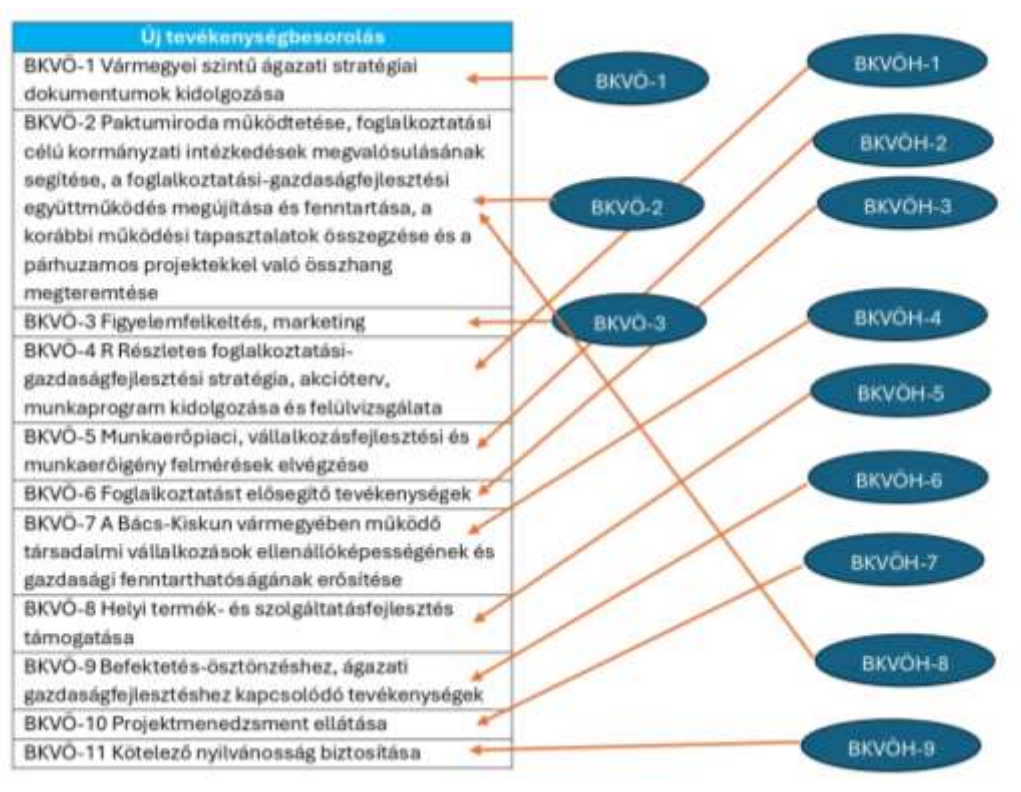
| Új tevékenységbesorolás |
|---|
| BKVÖ-1 Vármegyei szintű ágazati stratégiai dokumentumok kidolgozása |
| BKVÖ-2 Paktumiroda működtetése, foglalkoztatási célú kormányzati intézkedések megvalósulásának segítése, a foglalkoztatási-gazdaságfejlesztési együttműködés megújítása és fenntartása, a korábbi működési tapasztalatok összegzése és a párhuzamos projektekkel való összhang megteremtése |
| BKVÖ-3 Figyelemfelkeltés, marketing |
| BKVÖ-4 R Részletes foglalkoztatási-gazdaságfejlesztési stratégia, akcióterv, munkaprogram kidolgozása és felülvizsgálata |
| BKVÖ-5 Munkaerőpiaci, vállalkozásfejlesztési és munkaerőigény felmérések elvégzése |
| BKVÖ-6 Foglalkoztatást elősegítő tevékenységek |
| BKVÖ-7 A Bács-Kiskun vármegyében működő társadalmi vállalkozások ellenállóképességének és gazdasági fenntarthatóságának erősítése |
| BKVÖ-8 Helyi termék- és szolgáltatásfejlesztés támogatása |
| BKVÖ-9 Befektetés-ösztönzéshez, ágazati gazdaságfejlesztéshez kapcsolódó tevékenységek |
| BKVÖ-10 Projektmenedzsment ellátása |
| BKVÖ-11 Kötelező nyilvánosság biztosítása |

BKVÖ-1
BKVÖ-2
BKVÖ-3

BKVÖH-1
BKVÖH-2
BKVÖH-3
BKVÖH-4
BKVÖH-5
BKVÖH-6
BKVÖH-7
BKVÖH-8
BKVÖH-9